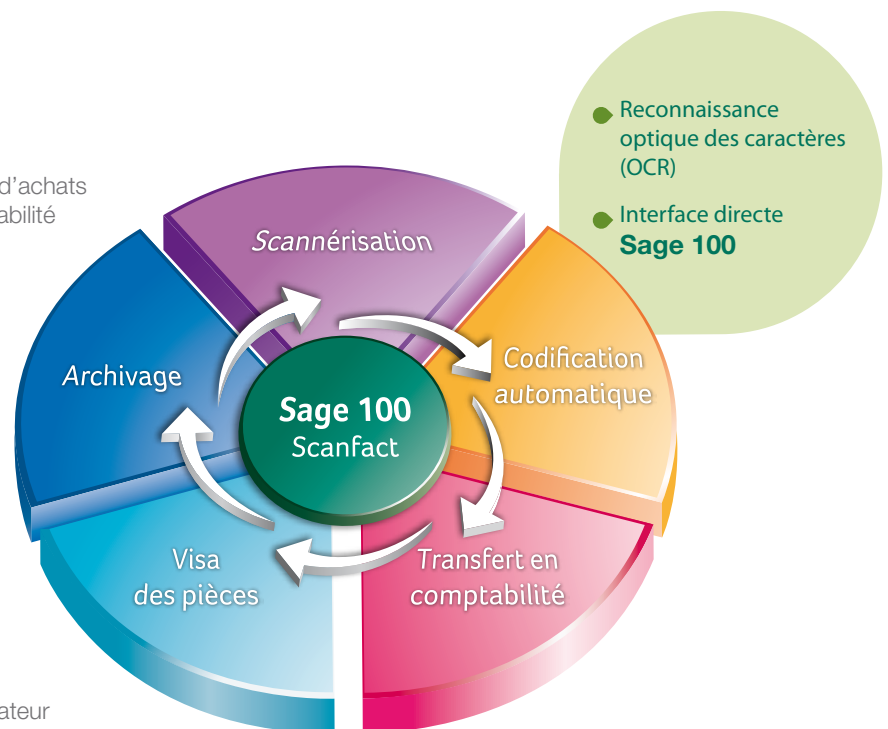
d’achats
abilité

ateur

Reconnaissance optique des caractères (OCR)

Interface directe **Sage 100**

Scannérisation

Codification automatique

Archivage

Sage 100
Scanfact

Visa des pièces

Transfert en comptabilité